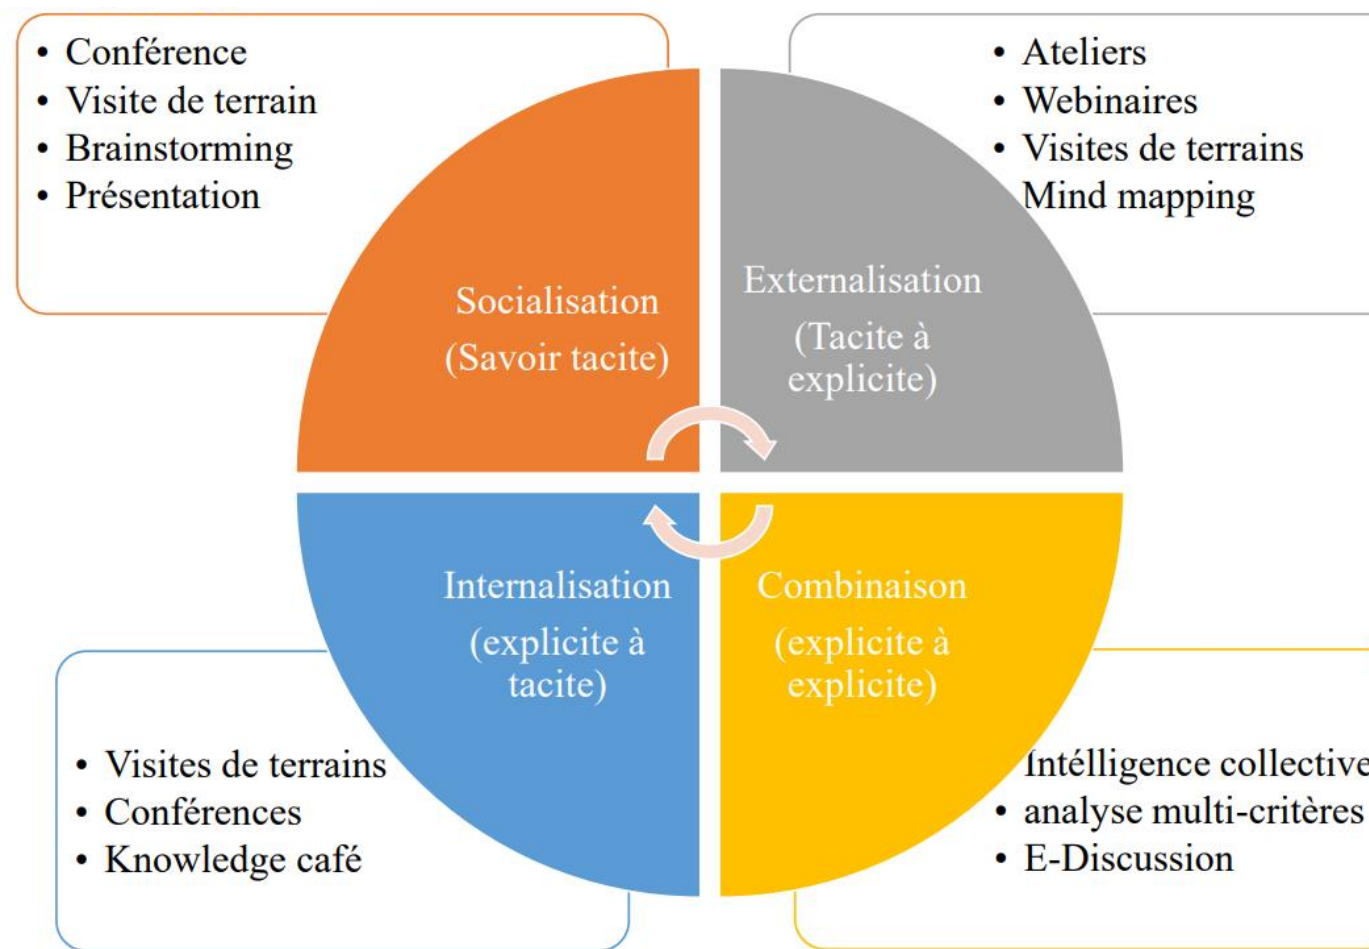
• Conférence
• Visite de terrain
• Brainstorming
• Présentation

• Ateliers
• Webinaires
• Visites de terrains
Mind mapping

Socialisation
(Savoir tacite)

Externalisation
(Tacite à explicite)

Internalisation
(explicite à tacite)

Combinaison
(explicite à explicite)

• Visites de terrains
• Conférences
• Knowledge café

Intélligence collective
• analyse multi-critères
• E-Discussion